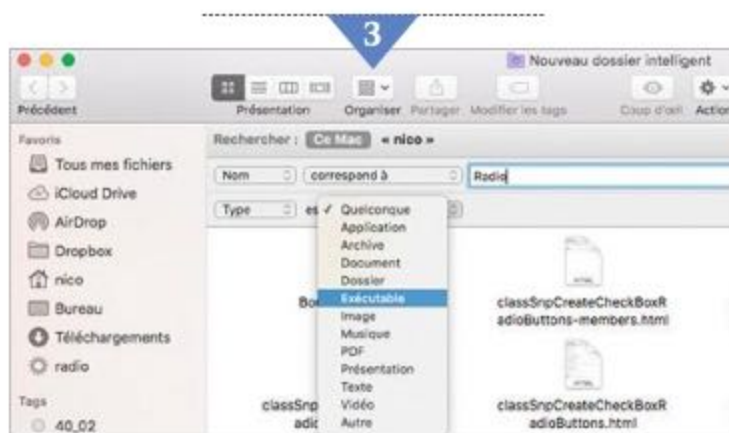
3

Nouveau dossier intelligent

Précédent

Présentation

Organiser

Partager

Modifier les tags

Coup d'œil

Action

Favoris

Tous mes fichiers

iCloud Drive

AirDrop

Dropbox

nico

Bureau

Téléchargements

radio

Tags

40_02

Rechercher : Ce Mac « nico »

Nom

correspond à

Radio

Type

es

✓ Quelconque
Application
Archive
Document
Dossier
Exécutable
Image
Musique
PDF
Présentation
Texte
Vidéo
Autre

Bo

classSnpCreateCheckBoxRadioButtons-members.html

classSnp adic

classSnpCreateCheckBoxRadioButtons.html